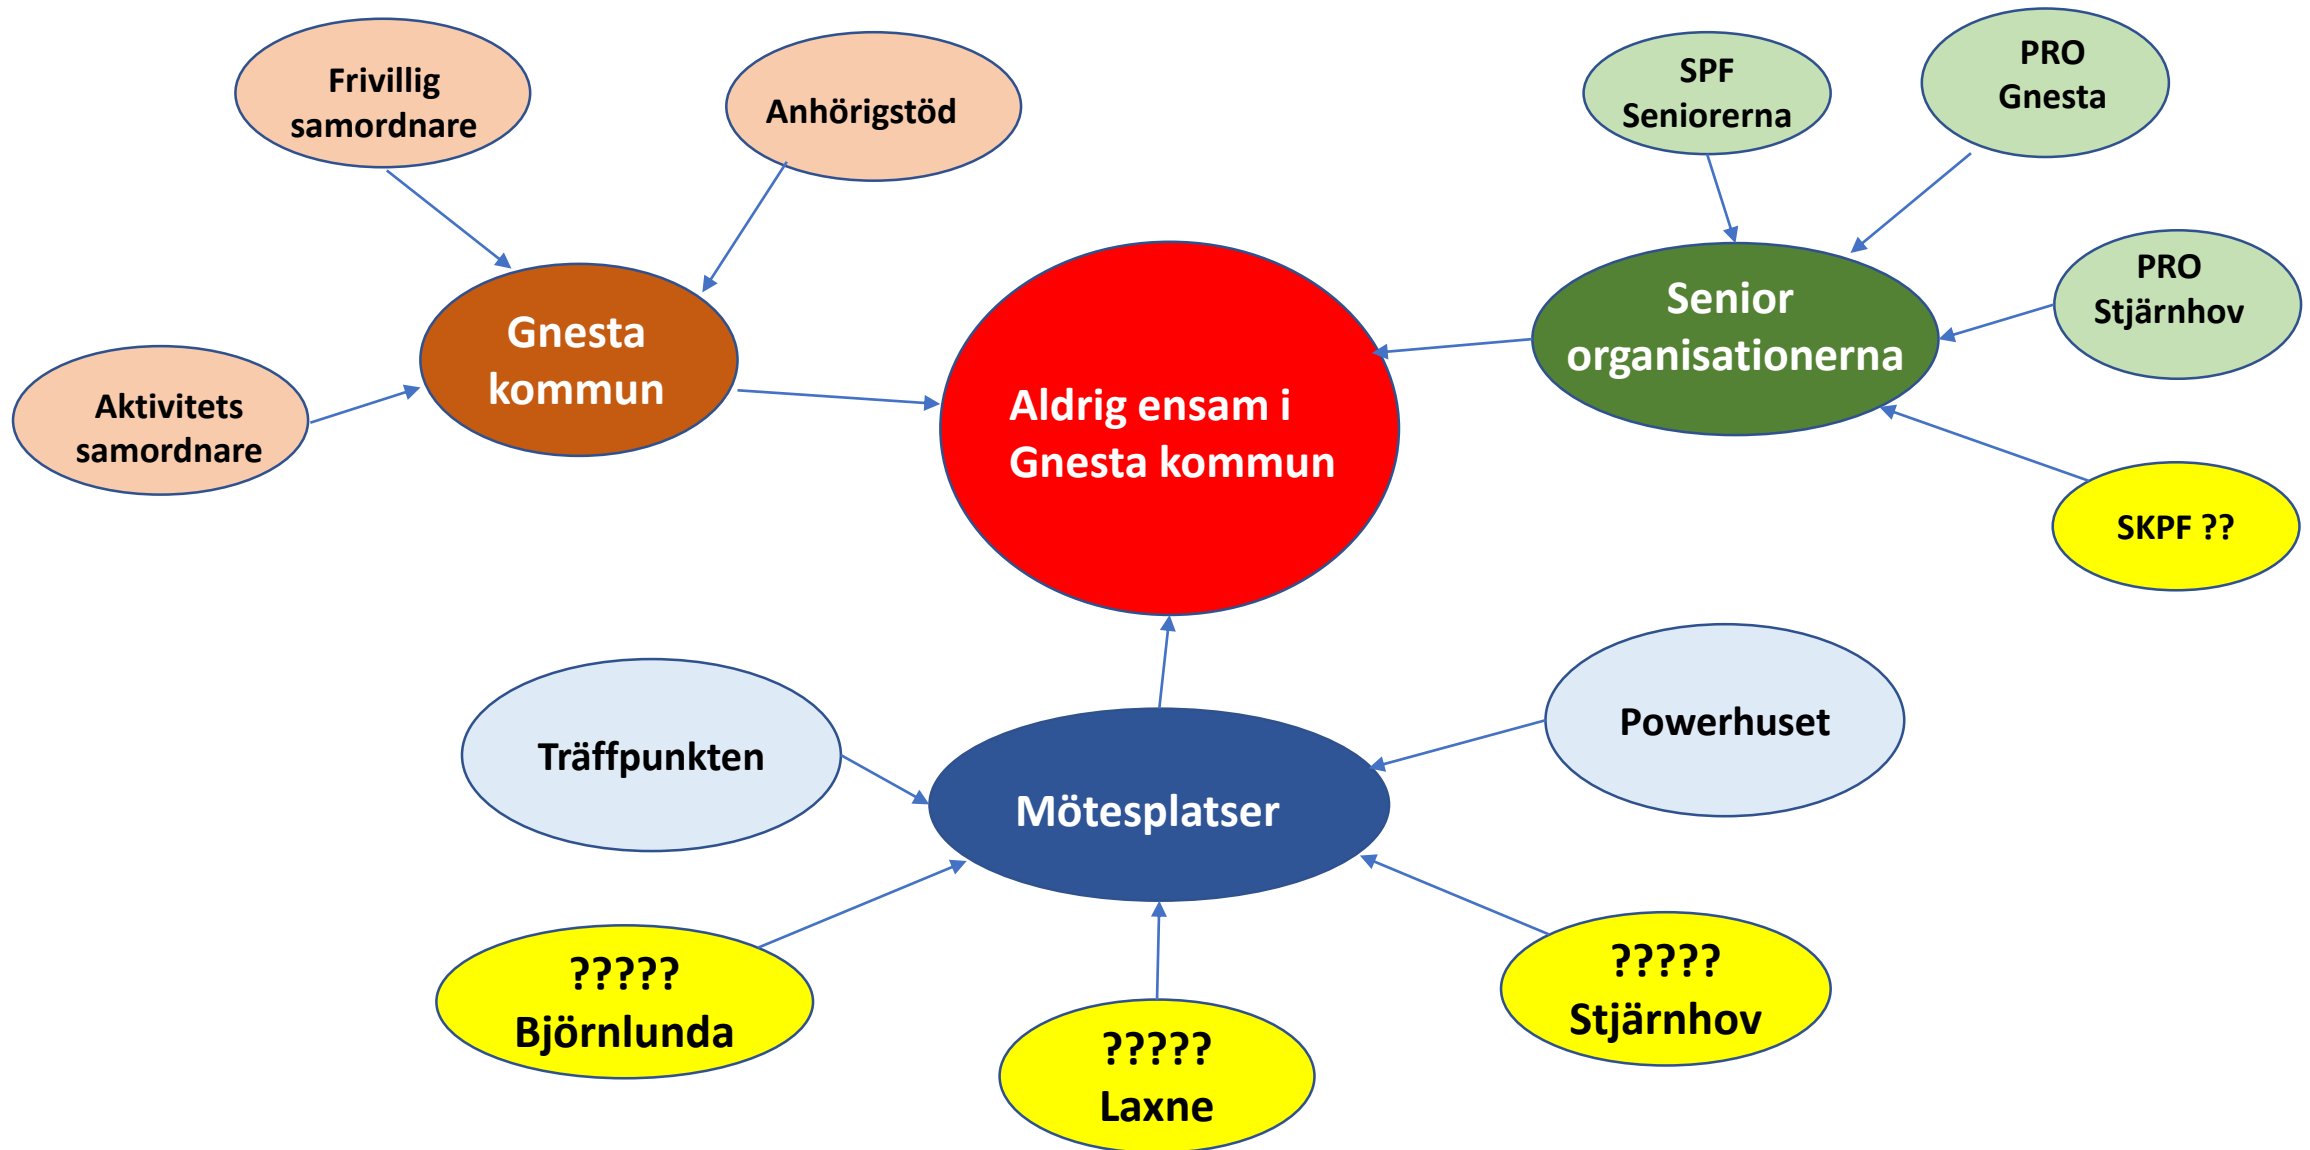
Frivillig samordnare

Anhörigstöd

SPF Seniorerna

PRO Gnesta

Gnesta kommun

Aldrig ensam i Gnesta kommun

Senior organisationerna

PRO Stjärnhov

Aktivitets samordnare

SKPF ??

Träffpunkten

Mötesplatser

Powerhuset

????? Björnlunda

????? Laxne

????? Stjärnhov